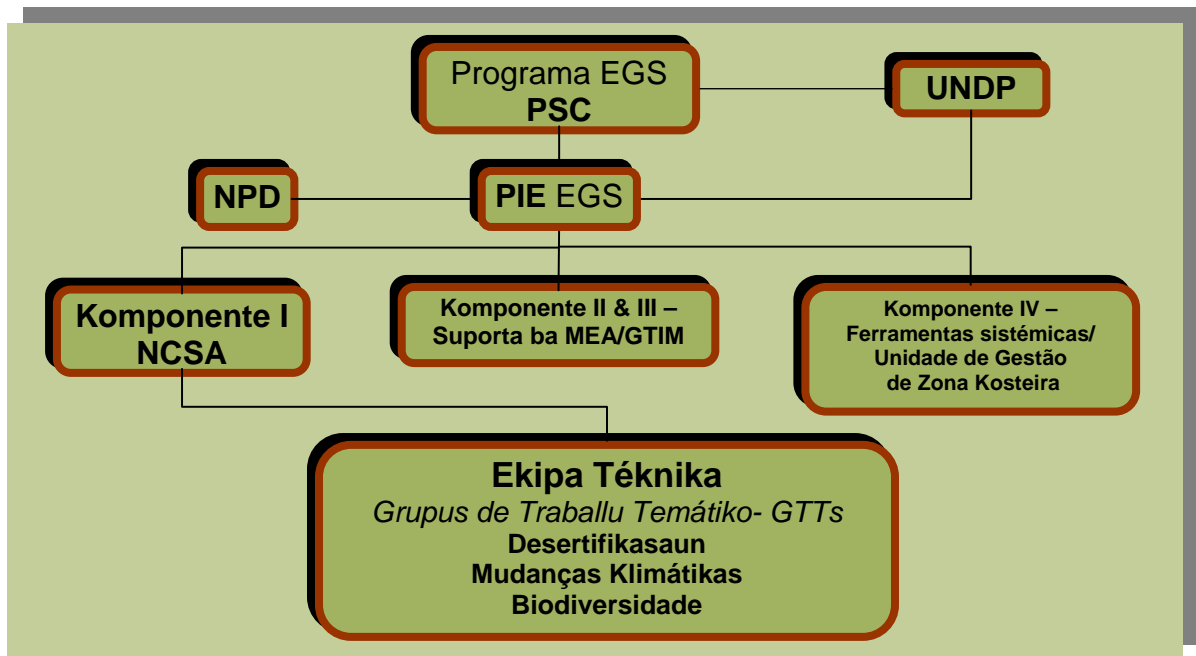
Programa EGS
PSC

UNDP

NPD

PIE EGS

Komponente I
NCSA

Komponente II & III –
Suporta ba MEA/GTIM

Komponente IV –
Ferramentas sistémicas/
Unidade de Gestão
de Zona Kosteira

Ekipa Téknika
Grupus de Traballu Temátiko- GTTs
Desertifikasaun
Mudanças Klimátikas
Biodiversidade